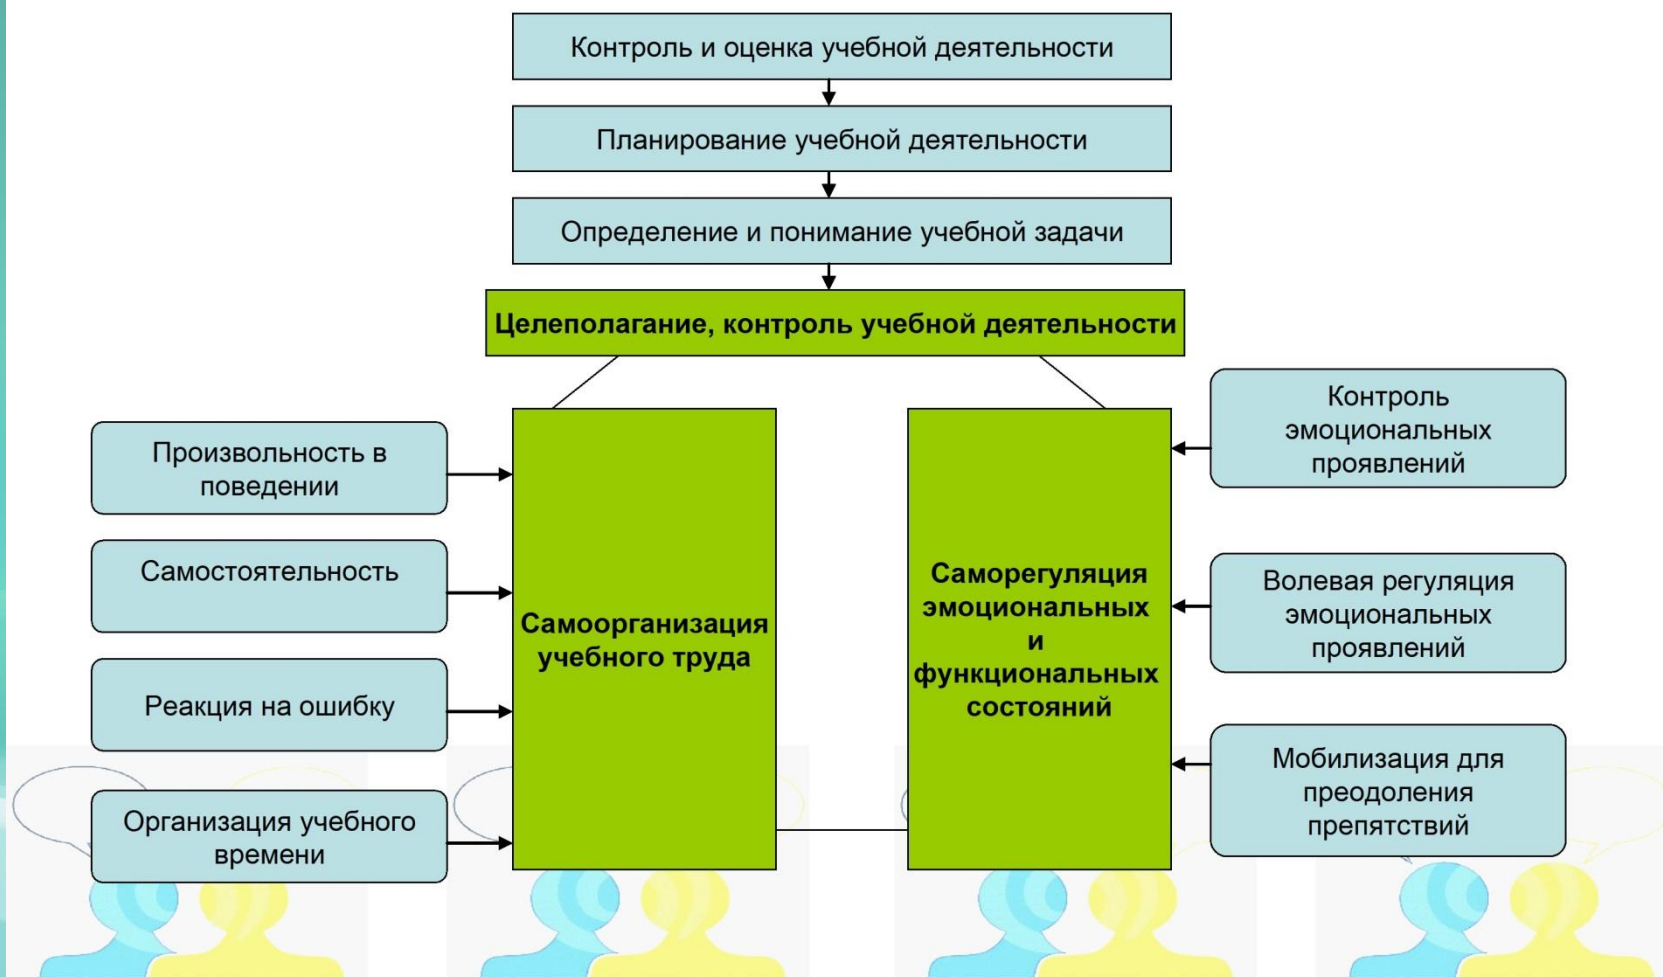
Контроль и оценка учебной деятельности

Планирование учебной деятельности

Определение и понимание учебной задачи

Целеполагание, контроль учебной деятельности

Произвольность в поведении

Самостоятельность

Реакция на ошибку

Организация учебного времени

Самоорганизация учебного труда

Саморегуляция эмоциональных и функциональных состояний

Контроль эмоциональных проявлений

Волевая регуляция эмоциональных проявлений

Мобилизация для преодоления препятствий